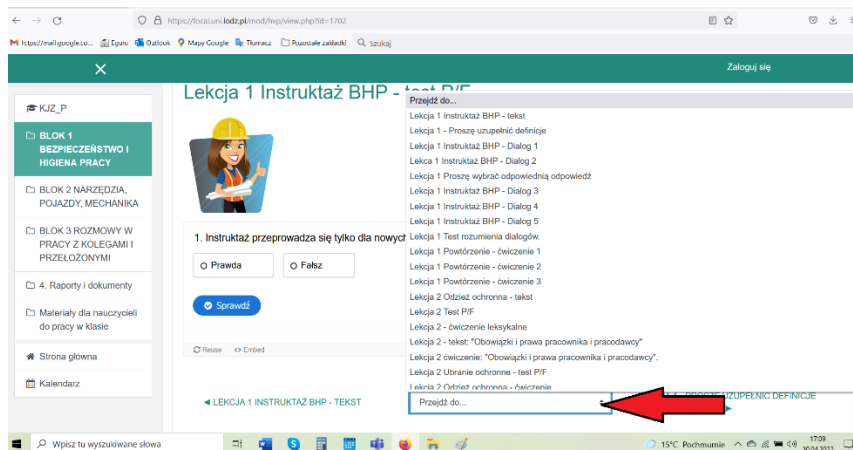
https://focal.uni.lodz.pl/mod/hvp/view.php?id=1702

https://mail.google.co... Eguru Outlook Mapy Google Tłumacz Pozostałe zakładki Szukaj

Zaloguj się

KJZ_P

BLOK 1 BEZPIECZEŃSTWO I HIGIENA PRACY

BLOK 2 NARZĘDZIA, POJAZDY, MECHANIKA

BLOK 3 ROZMOWY W PRACY Z KOLEGAMI I PRZEŁOŻONYMI

4. Raporty i dokumenty

Materiały dla nauczycieli do pracy w klasie

Strona główna

Kalendarz

Lekcja 1 Instruktaż BHP - test P/F

1. Instruktaż przeprowadza się tylko dla nowych

Prawda

Fałsz

Sprawdź

Reuse Embed

Przejdź do...
Lekcja 1 Instruktaż BHP - tekst
Lekcja 1 - Proszę uzupełnić definicje
Lekcja 1 Instruktaż BHP - Dialog 1
Lekca 1 Instruktaż BHP - Dialog 2
Lekcja 1 Proszę wybrać odpowiednią odpowiedź
Lekcja 1 Instruktaż BHP - Dialog 3
Lekcja 1 Instruktaż BHP - Dialog 4
Lekcja 1 Instruktaż BHP - Dialog 5
Lekcja 1 Test rozumienia dialogów.
Lekcja 1 Powtórzenie - ćwiczenie 1
Lekcja 1 Powtórzenie - ćwiczenie 2
Lekcja 1 Powtórzenie - ćwiczenie 3
Lekcja 2 Odzież ochronna - tekst
Lekcja 2 Test P/F
Lekcja 2 - ćwiczenie leksykalne
Lekcja 2 - tekst: "Obowiązki i prawa pracownika i pracodawcy"
Lekcja 2 ćwiczenie: "Obowiązki i prawa pracownika i pracodawcy".
Lekcja 2 Ubranie ochronne - test P/F
Lekcja 2 Odzież ochronna - ćwiczenie

◄ LEKCJA 1 INSTRUKTAŻ BHP - TEKST

Przejdź do...

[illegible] PROSZĘ UZUPEŁNIĆ DEFINICJE

Wpisz tu wyszukiwane słowa

15°C Pochmurnie

17:09
30.04.2022